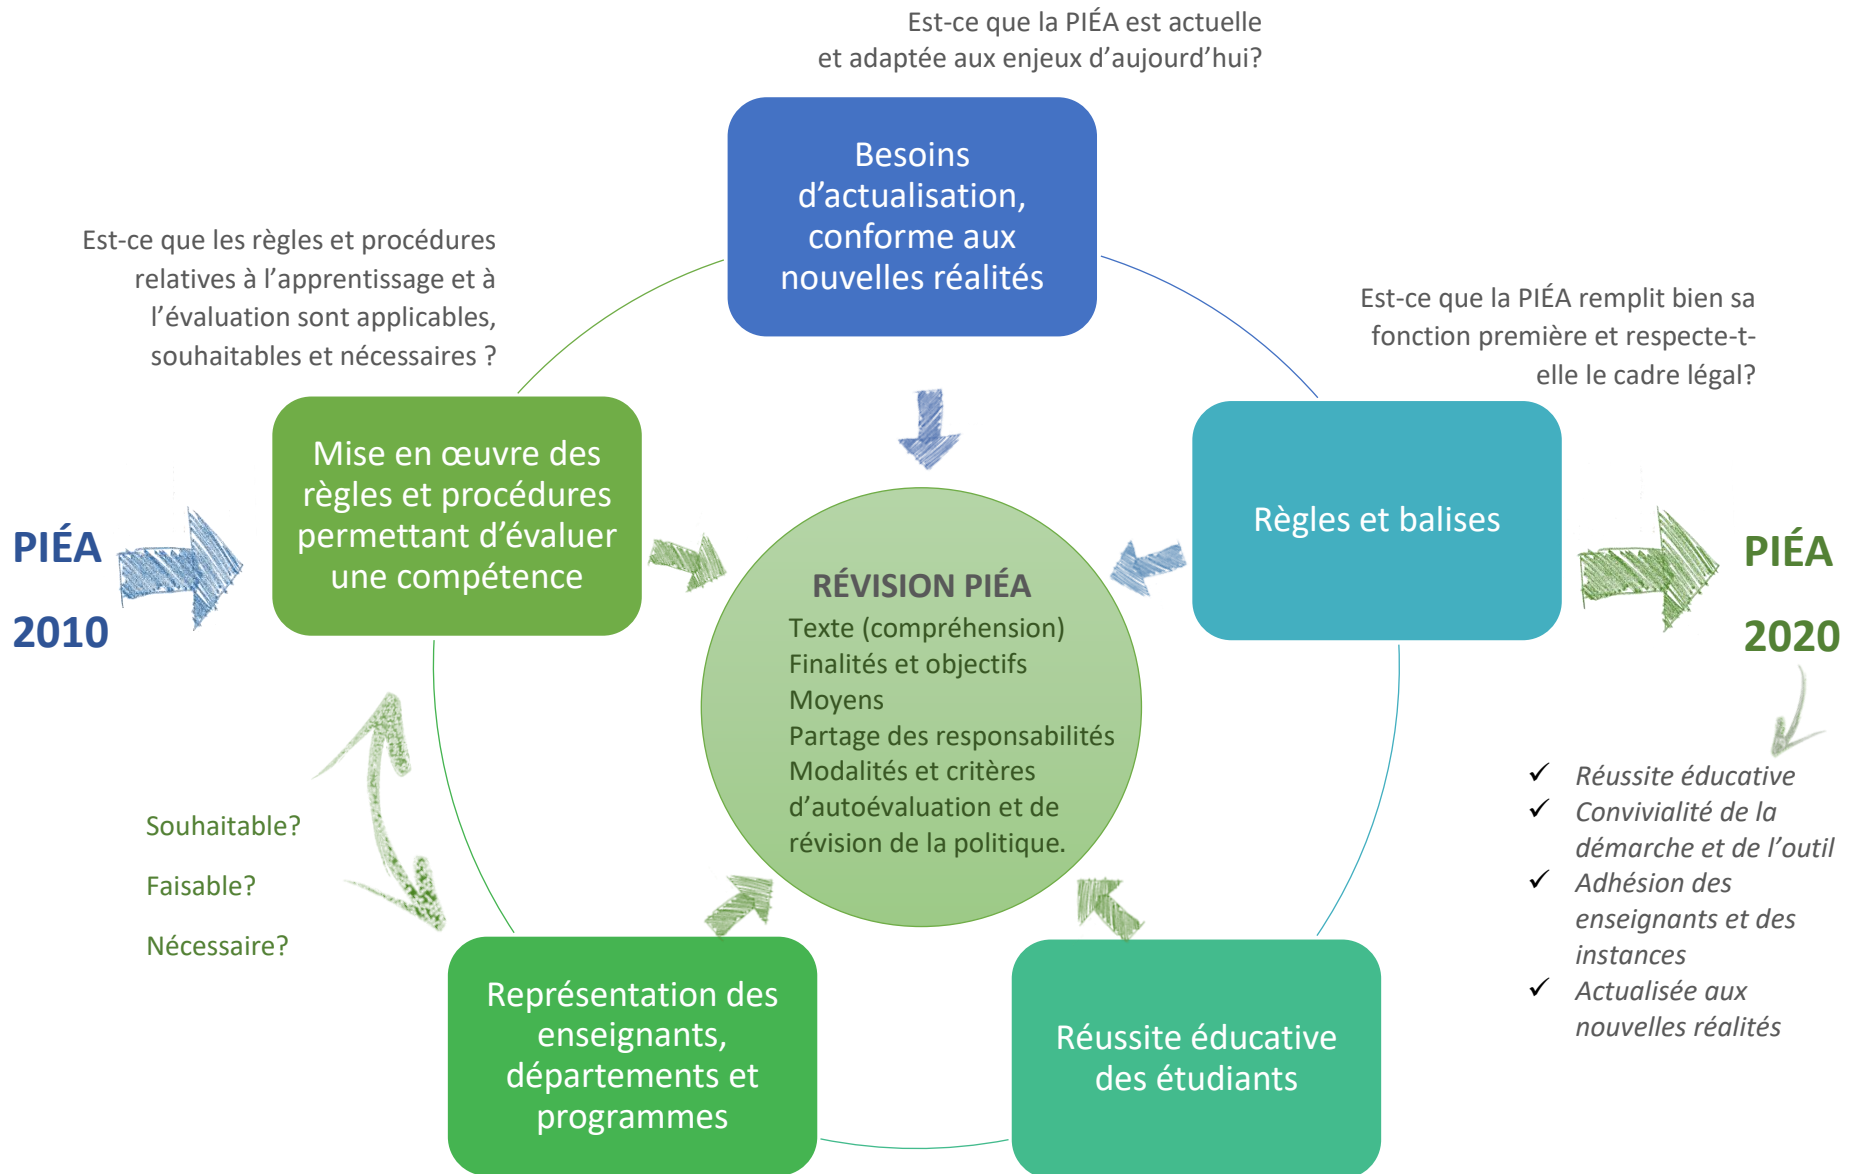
Est-ce que la PIÉA est actuelle et adaptée aux enjeux d'aujourd'hui?

Besoins d'actualisation, conforme aux nouvelles réalités

Est-ce que les règles et procédures relatives à l'apprentissage et à l'évaluation sont applicables, souhaitables et nécessaires ?

Est-ce que la PIÉA remplit bien sa fonction première et respecte-t-elle le cadre légal?

PIÉA

2010

Mise en œuvre des règles et procédures permettant d'évaluer une compétence

RÉVISION PIÉA

Texte (compréhension)
Finalités et objectifs
Moyens
Partage des responsabilités
Modalités et critères d'autoévaluation et de révision de la politique.

Règles et balises

PIÉA

2020

✓ Réussite éducative
✓ Convivialité de la démarche et de l'outil
✓ Adhésion des enseignants et des instances
✓ Actualisée aux nouvelles réalités

Souhaitable?

Faisable?

Nécessaire?

Représentation des enseignants, départements et programmes

Réussite éducative des étudiants